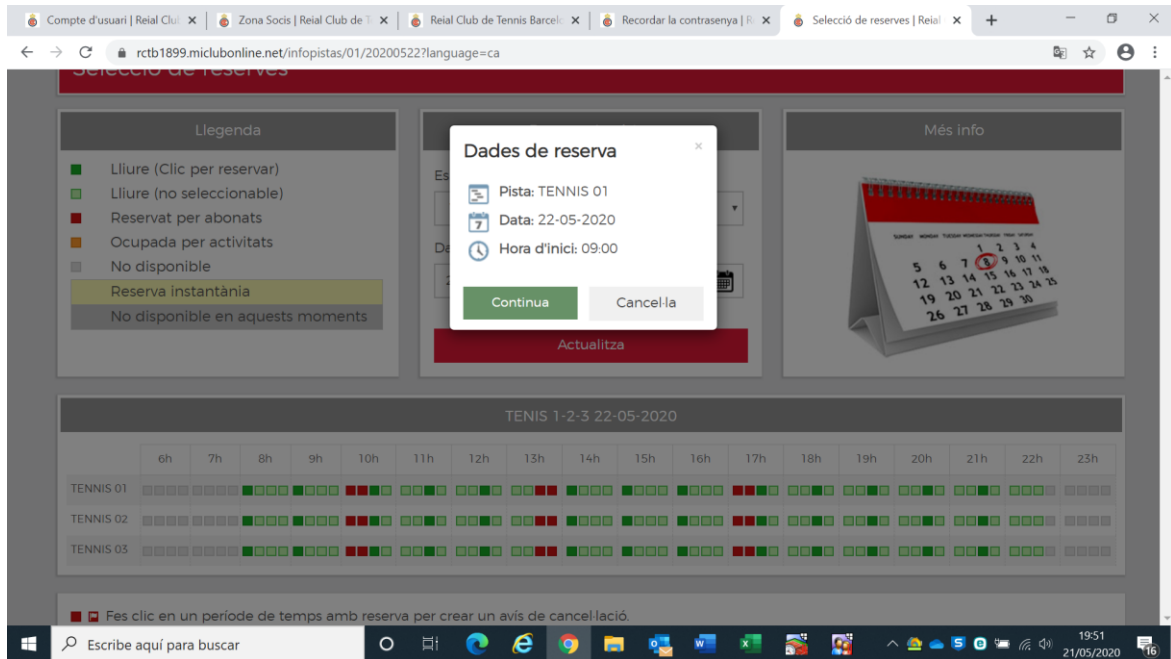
Compte d'usuari | Reial Clu ×
Zona Socis | Reial Club de T ×
Reial Club de Tennis Barcel ×
Recordar la contrasenya | R ×
Selecció de reserves | Reial ×
+

rctb1899.miclubonline.net/infopistas/01/20200522?language=ca

Selecció de reserves

Llegenda
Lliure (Clic per reservar)
Lliure (no seleccionable)
Reservat per abonats
Ocupada per activitats
No disponible
Reserva instantània
No disponible en aquests moments

Es
Da

Actualitza

Dades de reserva
×
Pista: TENNIS 01
Data: 22-05-2020
Hora d'inici: 09:00
Continua
Cancel·la

Més info

SUNDAY MONDAY TUESDAY WEDNESDAY THURSDAY FRIDAY SATURDAY
1 2 3 4
5 6 7 8 9 10 11
12 13 14 15 16 17 18
19 20 21 22 23 24 25
26 27 28 29 30

TENIS 1-2-3 22-05-2020

| | 6h | 7h | 8h | 9h | 10h | 11h | 12h | 13h | 14h | 15h | 16h | 17h | 18h | 19h | 20h | 21h | 22h | 23h |
|---|---|---|---|---|---|---|---|---|---|---|---|---|---|---|---|---|---|---|
| TENNIS 01 | | | | | | | | | | | | | | | | | | |
| TENNIS 02 | | | | | | | | | | | | | | | | | | |
| TENNIS 03 | | | | | | | | | | | | | | | | | | |

Fes clic en un període de temps amb reserva per crear un avís de cancel·lació.

Escribe aquí para buscar

19:51
21/05/2020
16